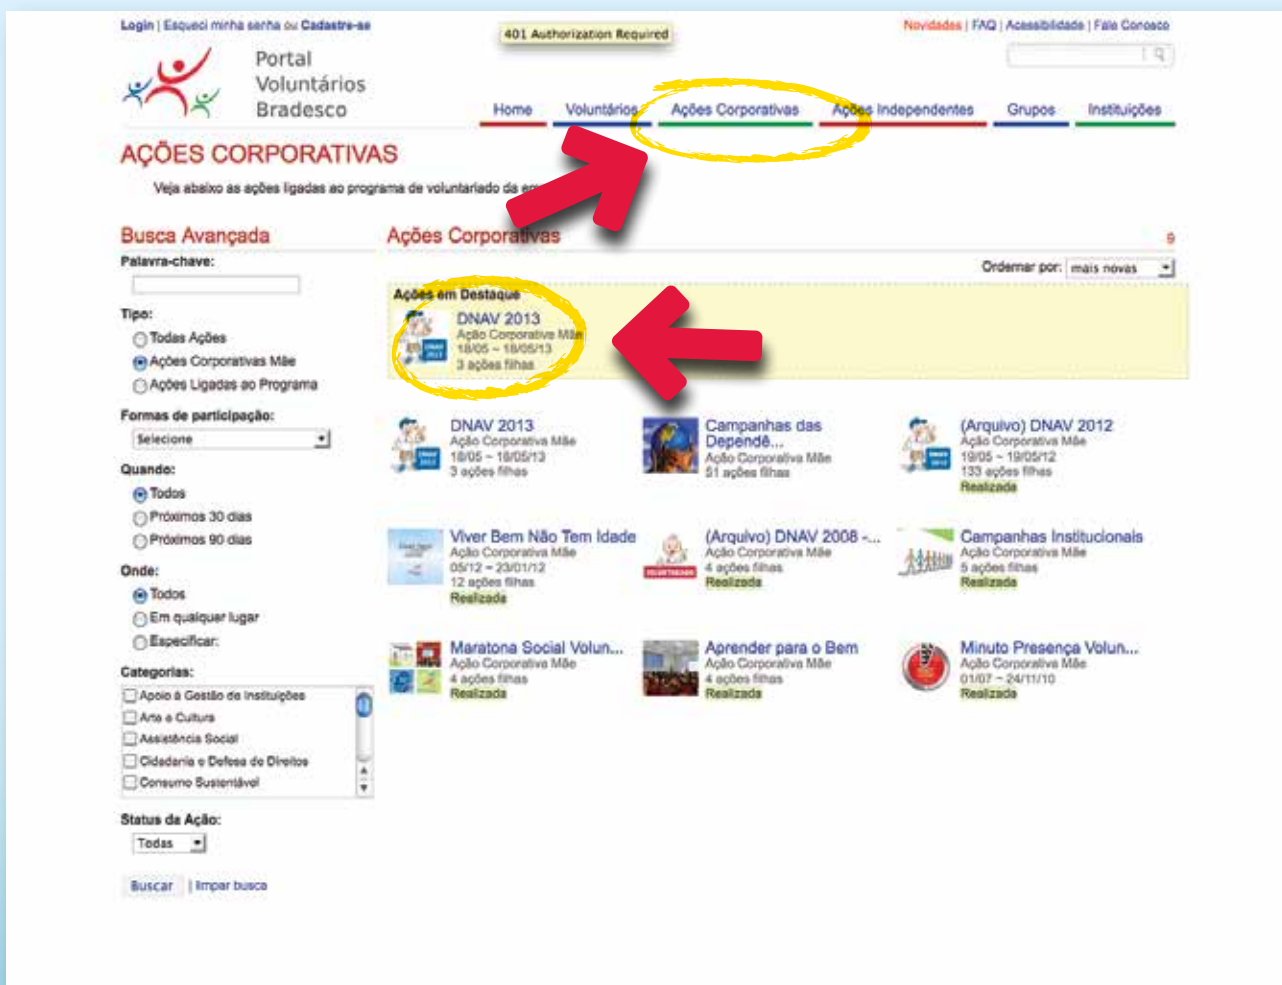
Login | Esqueci minha senha ou Cadastre-se

401 Authorization Required

Novidades | FAQ | Acessibilidade | Fale Conosco

Portal Voluntários Bradesco

Home Voluntários Ações Corporativas Ações Independentes Grupos Instituições

AÇÕES CORPORATIVAS

Veja abaixo as ações ligadas ao programa de voluntariado da em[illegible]

Busca Avançada

Palavra-chave:

Tipo:
Todas Ações
Ações Corporativas Mãe
Ações Ligadas ao Programa

Formas de participação:
Selecione

Quando:
Todos
Próximos 30 dias
Próximos 90 dias

Onde:
Todos
Em qualquer lugar
Especificar:

Categorias:
Apoio à Gestão de Instituições
Arte e Cultura
Assistência Social
Cidadania e Defesa de Direitos
Consumo Sustentável

Status da Ação:
Todas

Buscar | limpar busca

Ações Corporativas 9

Ordenar por: mais novas

Ações em Destaque
DNAV 2013
Ação Corporativa Mãe
18/05 ~ 18/05/13
3 ações filhas

DNAV 2013
Ação Corporativa Mãe
18/05 ~ 18/05/13
3 ações filhas

Campanhas das Depende...
Ação Corporativa Mãe
51 ações filhas

(Arquivo) DNAV 2012
Ação Corporativa Mãe
19/05 ~ 19/05/12
133 ações filhas
Realizada

Viver Bem Não Tem Idade
Ação Corporativa Mãe
05/12 ~ 23/01/12
12 ações filhas
Realizada

(Arquivo) DNAV 2008 -...
Ação Corporativa Mãe
4 ações filhas
Realizada

Campanhas Institucionais
Ação Corporativa Mãe
5 ações filhas
Realizada

Maratona Social Volun...
Ação Corporativa Mãe
4 ações filhas
Realizada

Aprender para o Bem
Ação Corporativa Mãe
4 ações filhas
Realizada

Minuto Presença Volun...
Ação Corporativa Mãe
01/07 ~ 24/11/10
Realizada